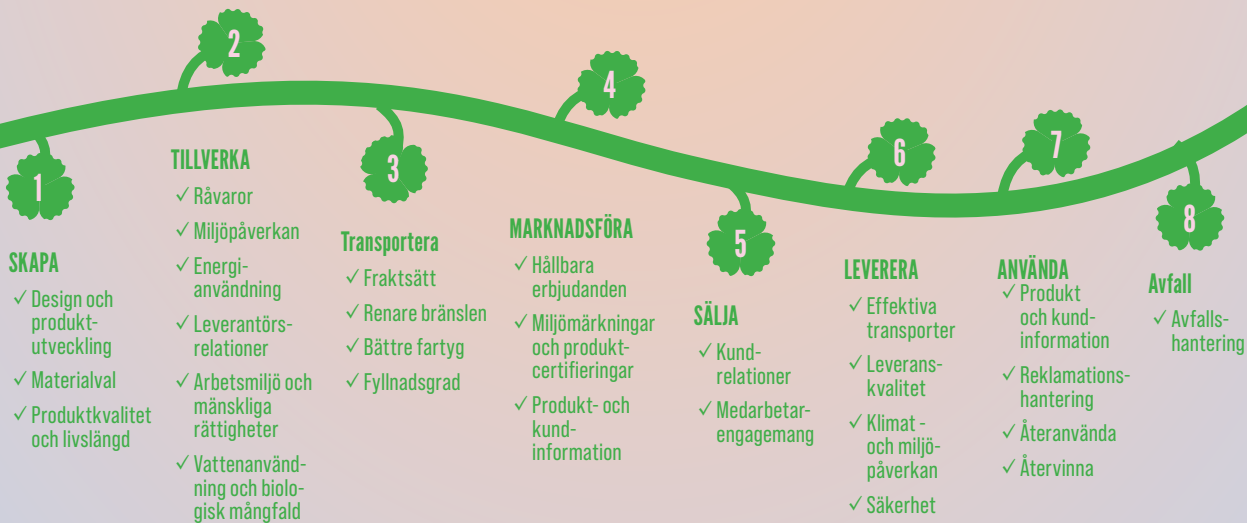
2

4

1

TILLVERKA
✓ Råvaror
✓ Miljöpåverkan
✓ Energianvändning
✓ Leverantörsrelationer
✓ Arbetsmiljö och mänskliga rättigheter
✓ Vattenanvändning och biologisk mångfald

3

Transportera
✓ Fraktsätt
✓ Renare bränslen
✓ Bättre fartyg
✓ Fyllnadsgrad

MARKNADSFÖRA
✓ Hållbara erbjudanden
✓ Miljömärkningar och produktcertifieringar
✓ Produkt- och kundinformation

5

SÄLJA
✓ Kundrelationer
✓ Medarbetarengagemang

6

LEVERERA
✓ Effektiva transporter
✓ Leveranskvalitet
✓ Klimat - och miljöpåverkan
✓ Säkerhet

7

ANVÄNDA
✓ Produkt och kundinformation
✓ Reklamationshantering
✓ Återanvända
✓ Återvinna

8

Avfall
✓ Avfallshantering

SKAPA
✓ Design och produktutveckling
✓ Materialval
✓ Produktkvalitet och livslängd